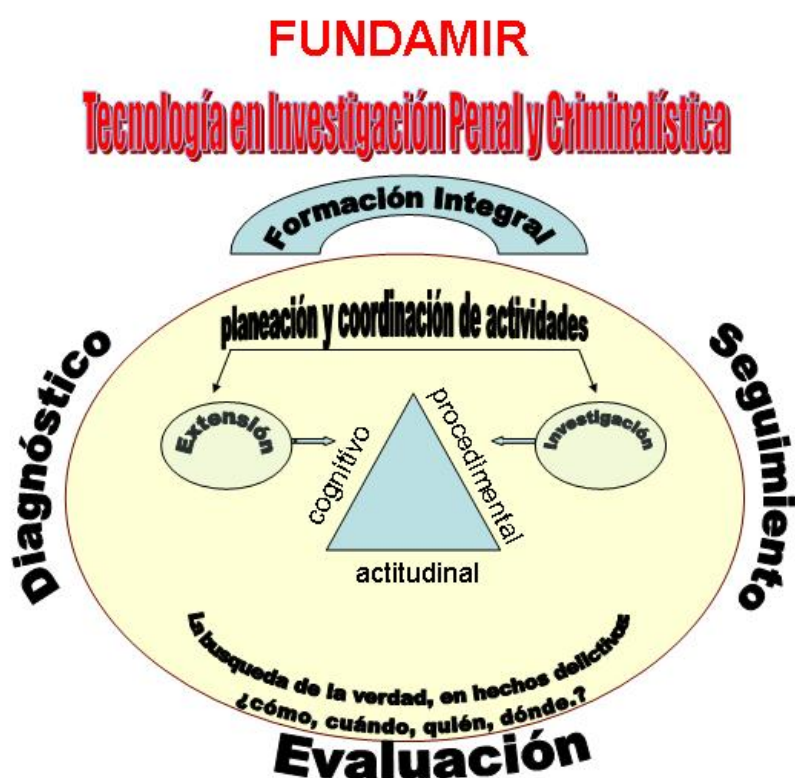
FUNDAMIR

Tecnología en Investigación Penal y Criminalística

Formación Integral

Diagnóstico

planeación y coordinación de actividades

Seguimiento

Extensión

cognitivo

procedimental

Investigación

actitudinal

La busqueda de la verdad, en hechos delictivos ¿cómo, cuándo, quién, dónde.?

Evaluación